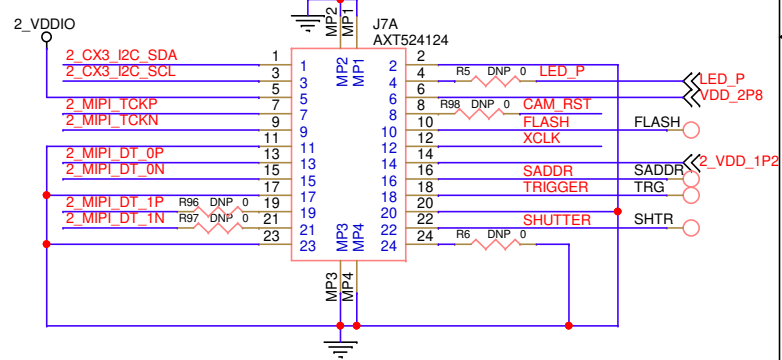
2_VDDIO

MP2 MP1

J7A
AXT524124

2_CX3_I2C_SDA 1 1
2_CX3_I2C_SCL 3 3
5 5
2_MIPI_TCKP 7 7
2_MIPI_TCKN 9 9
11 11
2_MIPI_DT_0P 13 11
2_MIPI_DT_0N 15 13
17 15
2_MIPI_DT_1P 19 17
R96 DNP 0
2_MIPI_DT_1N 21 19
R97 DNP 0
23 21
23

MP2 MP1

2 2
4 4 R5 DNP 0 LED_P
6 6
8 8 R98 DNP 0 CAM_RST
10 10 FLASH
12 12 XCLK
14 14
16 16 SADDR
18 18 TRIGGER
20 20
22 22 SHUTTER
24 24 R6 DNP 0

MP3 MP4

MP3 MP4

LED_P
VDD_2P8
FLASH
2_VDD_1P2
SADDR
TRG
SHTR